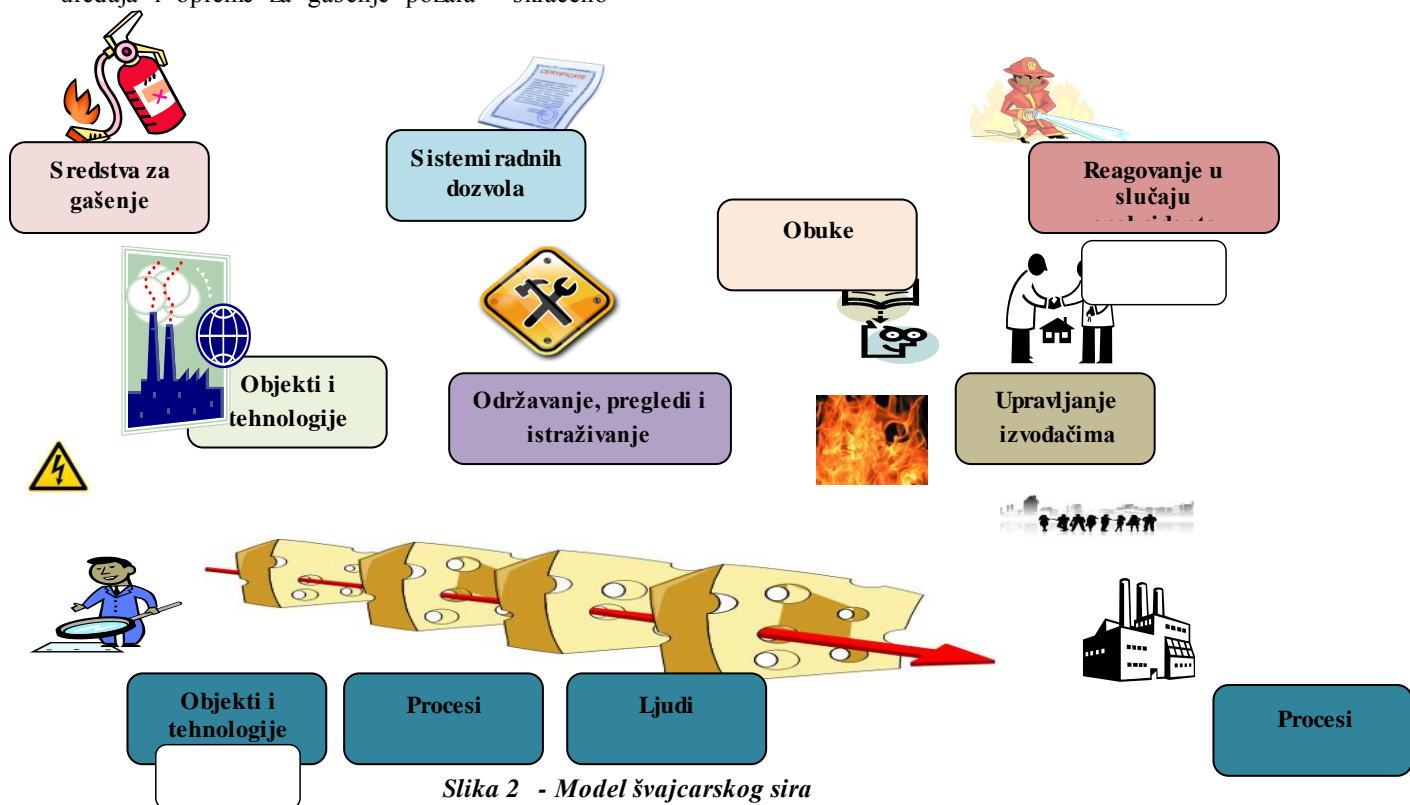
uređaja i opreme za gašenje požara – smanjeno

CERTIFICATE

Sredstva za gašenje

Sistemi radnih dozvola

Reagovanje u slučaju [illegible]

Obuke

Objekti i tehnologije

Održavanje, pregledi i istraživanje

Upravljanje izvođačima

Objekti i tehnologije

Procesi

Ljudi

Procesi

Slika 2 - Model švajcarskog sira